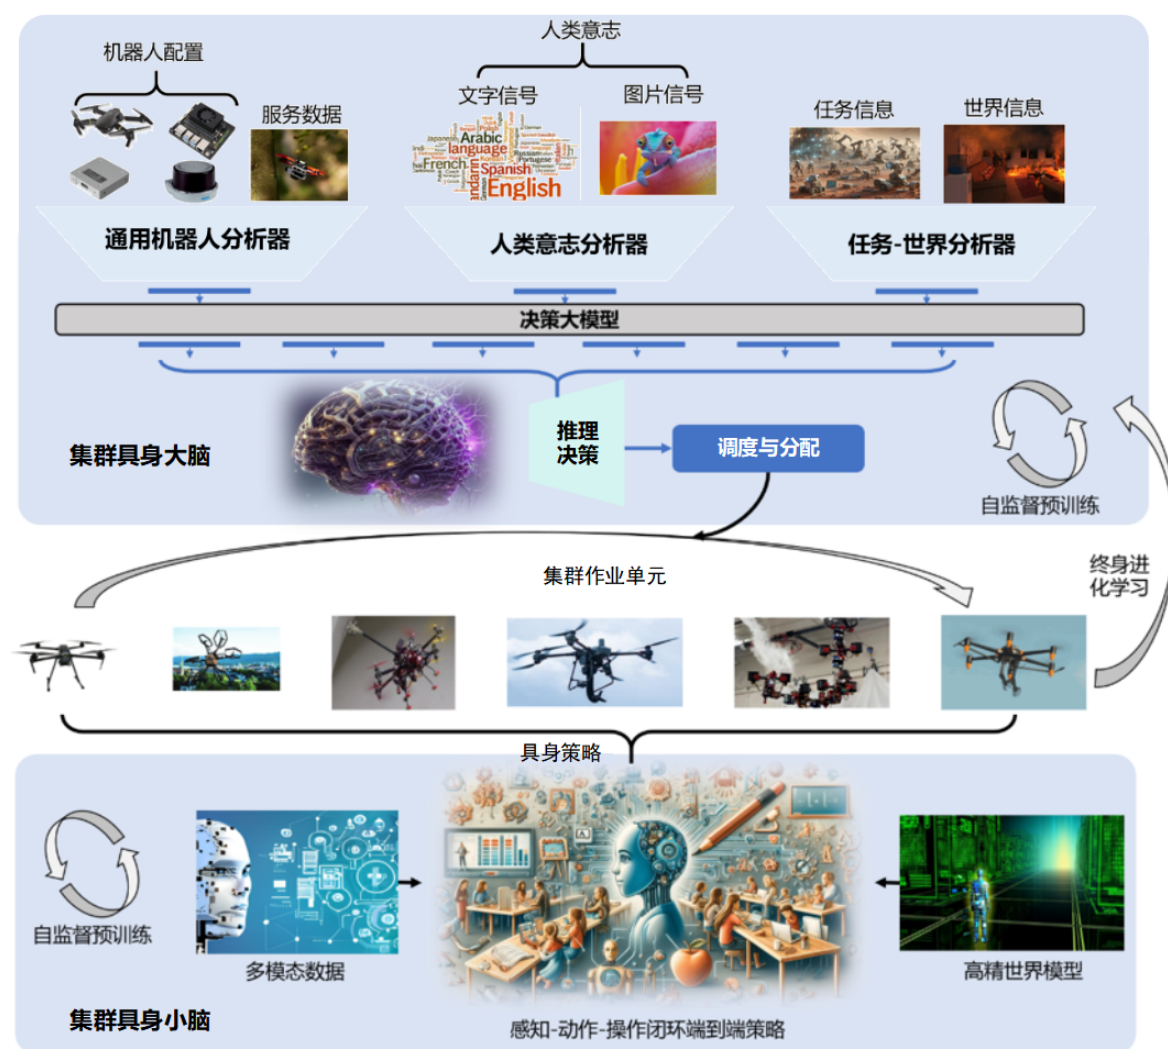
人类意志

机器人配置

文字信号

图片信号

服务数据

任务信息

世界信息

Arabic
language
French
Spanish
English

通用机器人分析器

人类意志分析器

任务-世界分析器

决策大模型

集群具身大脑

推理
决策

调度与分配

自监督预训练

集群作业单元

终身进化学习

具身策略

自监督预训练

多模态数据

高精世界模型

集群具身小脑

感知-动作-操作闭环端到端策略